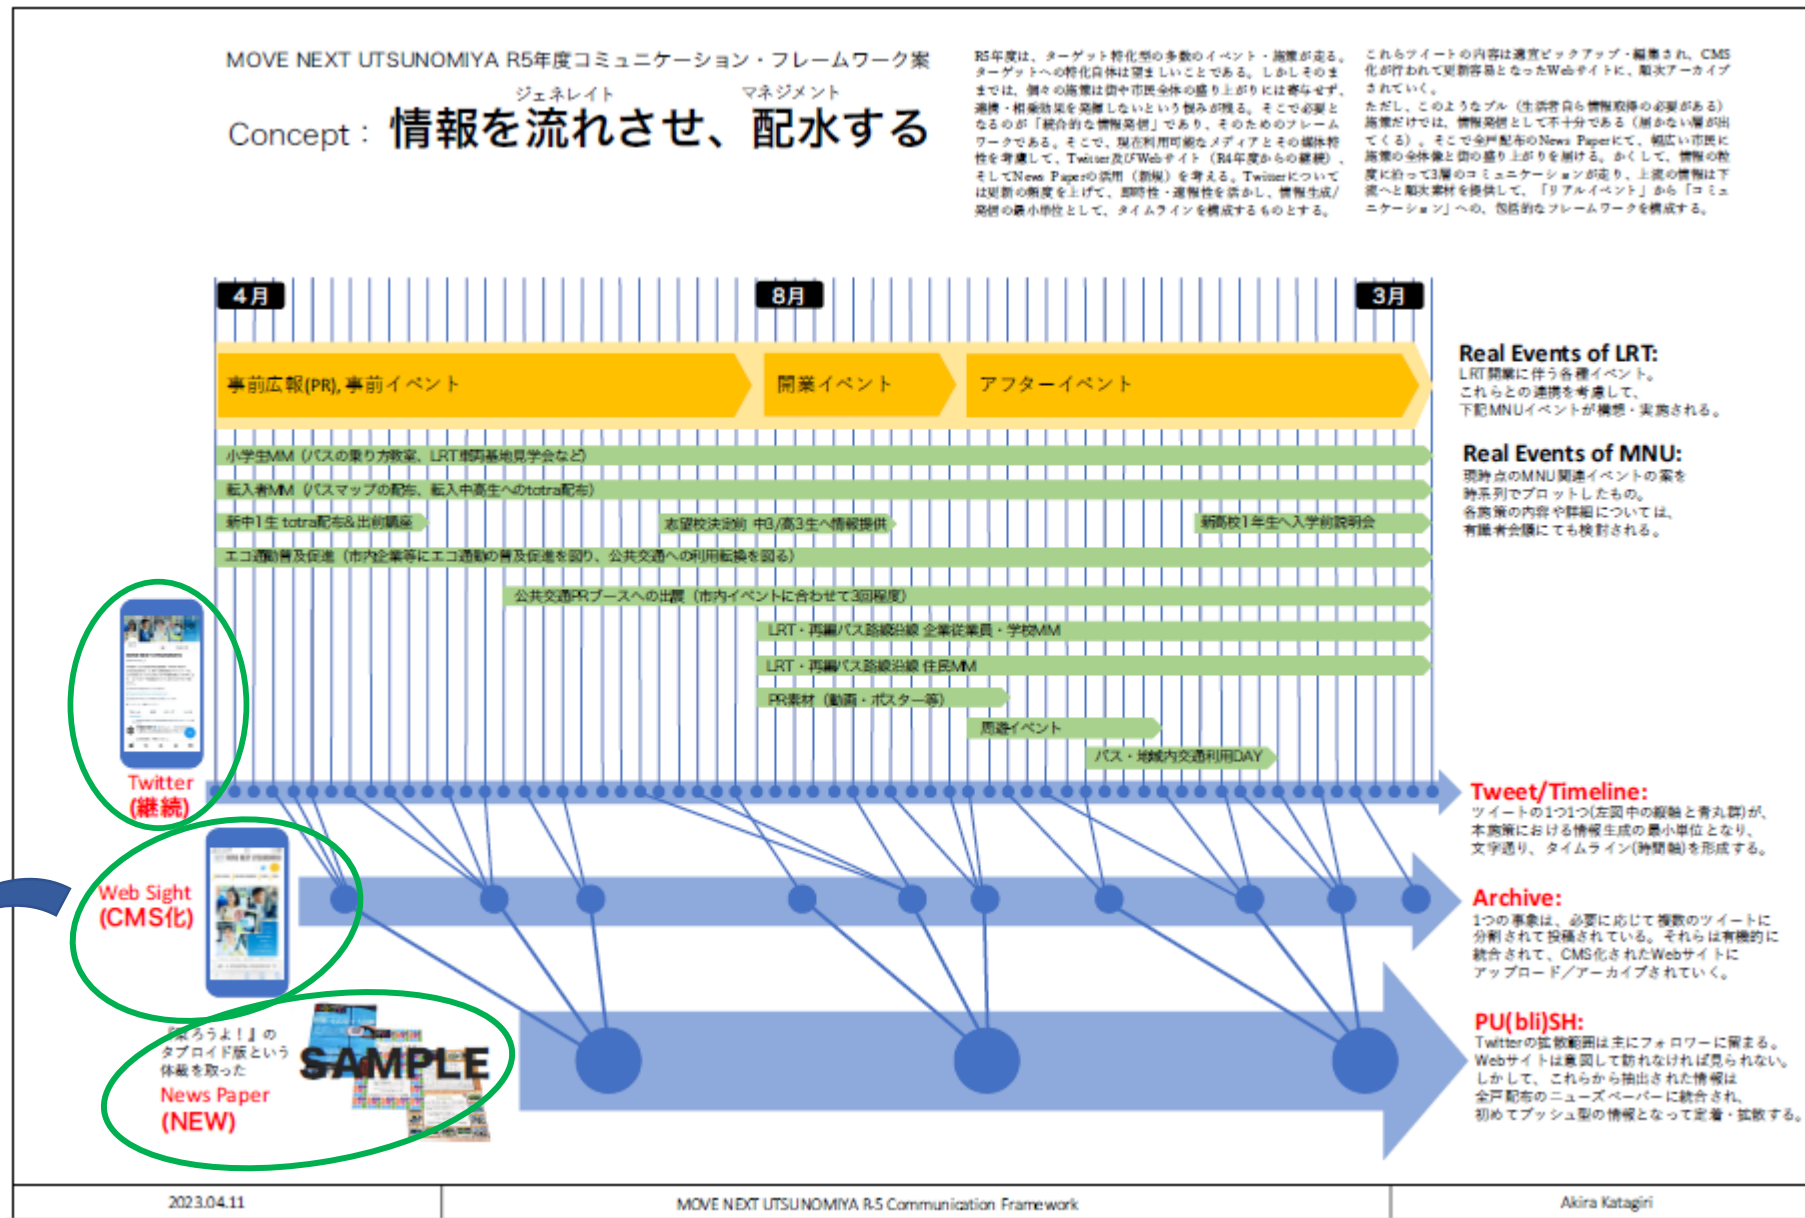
MOVE NEXT UTSUNOMIYA R5年度コミュニケーション・フレームワーク案

Concept：情報を流れさせ、配水する
（ジェネレイト／マネジメント）

R5年度は、ターゲット特化型の多数のイベント・施策が走る。ターゲットへの特化自体は望ましいことである。しかしそのままでは、個々の施策は街や市民全体の盛り上がりには寄与せず、連携・相乗効果を発揮しないという悩みが残る。そこで必要となるのが「統合的な情報発信」であり、そのためのフレームワークである。そこで、現在利用可能なメディアとその媒体特性を考慮して、Twitter及びWebサイト（R4年度からの継続）、そしてNews Paperの活用（新規）を考える。Twitterについては更新の頻度を上げて、即時性・速報性を活かし、情報生成/発信の最小単位として、タイムラインを構成するものとする。

これらツイートの内容は適宜ピックアップ・編集され、CMS化が行われて更新容易となったWebサイトに、順次アーカイブされていく。
ただし、このようなプル（生活者自ら情報取得の必要がある）施策だけでは、情報発信として不十分である（届かない層が出てくる）。そこで全戸配布のNews Paperにて、幅広い市民に施策の全体像と街の盛り上がりを届ける。かくして、情報の粒度に沿って3層のコミュニケーションが走り、上流の情報は下流へと順次素材を提供して、「リアルイベント」から「コミュニケーション」への、包括的なフレームワークを構成する。

4月　8月　3月

事前広報(PR), 事前イベント　開業イベント　アフターイベント

小学生MM（バスの乗り方教室、LRT車両基地見学会など）
転入者MM（バスマップの配布、転入中高生へのtotra配布）
新中1生 totra配布&出前講座　志望校決定前 中3/高3生へ情報提供　新高校1年生へ入学前説明会
エコ通勤普及促進（市内企業等にエコ通勤の普及促進を図り、公共交通への利用転換を図る）
公共交通PRブースへの出展（市内イベントに合わせて3回程度）
LRT・再編バス路線沿線 企業従業員・学校MM
LRT・再編バス路線沿線 住民MM
PR素材（動画・ポスター等）
周遊イベント
バス・地域内交通利用DAY

Real Events of LRT:
LRT開業に伴う各種イベント。
これらとの連携を考慮して、
下記MNUイベントが構想・実施される。

Real Events of MNU:
現時点のMNU関連イベントの案を
時系列でプロットしたもの。
各施策の内容や詳細については、
有識者会議にても検討される。

Twitter
(継続)

Web Sight
(CMS化)

「乗ろうよ！」の
タブロイド版という
体裁を取った
News Paper
(NEW)

SAMPLE

Tweet/Timeline:
ツイートの1つ1つ(左図中の縦軸と青丸群)が、
本施策における情報生成の最小単位となり、
文字通り、タイムライン(時間軸)を形成する。

Archive:
1つの事象は、必要に応じて複数のツイートに
分割されて投稿されている。それらは有機的に
統合されて、CMS化されたWebサイトに
アップロード／アーカイブされていく。

PU(bli)SH:
Twitterの拡散範囲は主にフォロワーに留まる。
Webサイトは意図して訪れなければ見られない。
しかして、これらから抽出された情報は
全戸配布のニューズペーパーに統合され、
初めてプッシュ型の情報となって定着・拡散する。

2023.04.11　MOVE NEXT UTSUNOMIYA R5 Communication Framework　Akira Katagiri